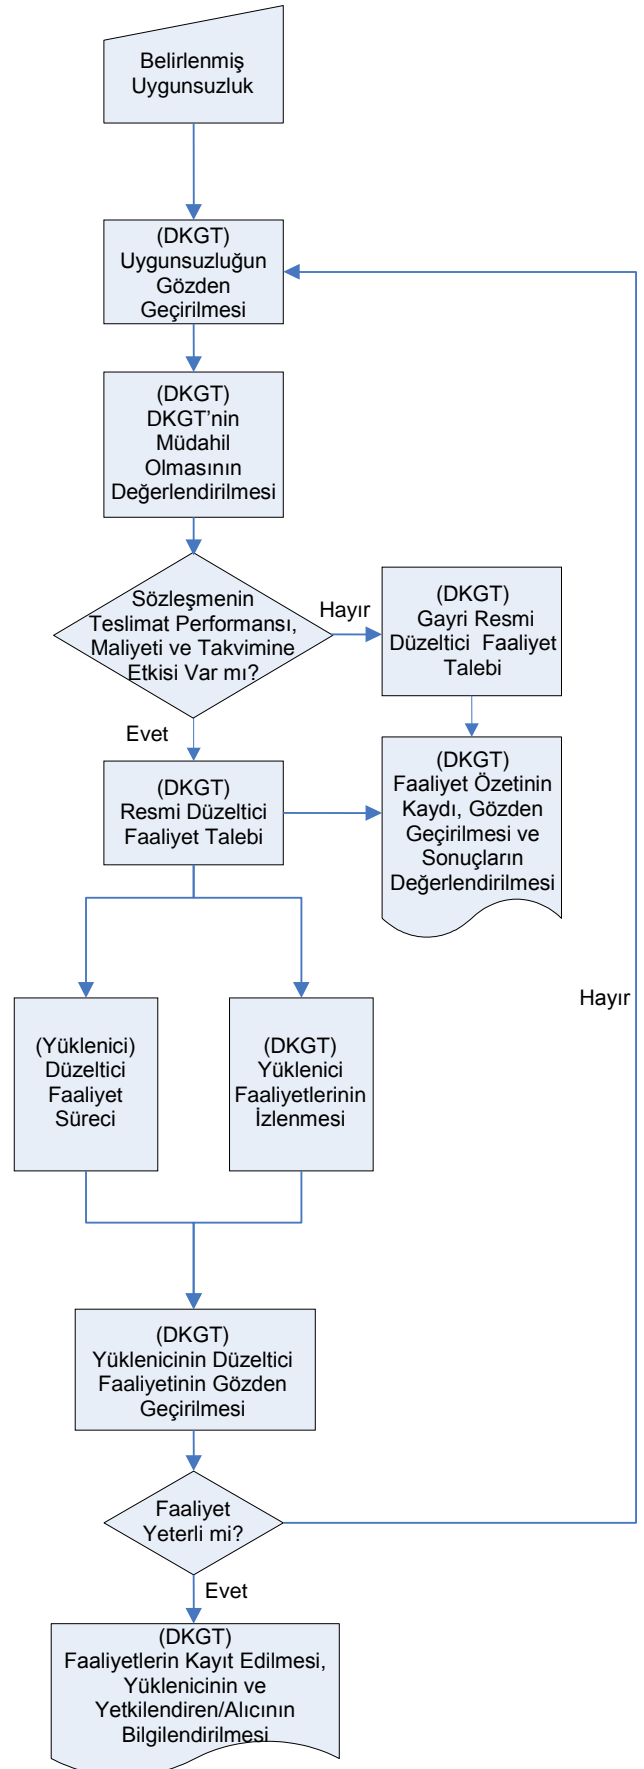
Belirlenmiş Uygunsuzluk

(DKGT) Uygunsuzluğun Gözden Geçirilmesi

(DKGT) DKGT'nin Müdahil Olmasının Değerlendirilmesi

Sözleşmenin Teslimat Performansı, Maliyeti ve Takvimine Etkisi Var mı?

Hayır

(DKGT) Gayri Resmi Düzeltici Faaliyet Talebi

Evet

(DKGT) Resmi Düzeltici Faaliyet Talebi

(DKGT) Faaliyet Özetinin Kaydı, Gözden Geçirilmesi ve Sonuçların Değerlendirilmesi

Hayır

(Yüklenici) Düzeltici Faaliyet Süreci

(DKGT) Yüklenici Faaliyetlerinin İzlenmesi

(DKGT) Yüklenicinin Düzeltici Faaliyetinin Gözden Geçirilmesi

Faaliyet Yeterli mi?

Evet

(DKGT) Faaliyetlerin Kayıt Edilmesi, Yüklenicinin ve Yetkilendiren/Alıcının Bilgilendirilmesi